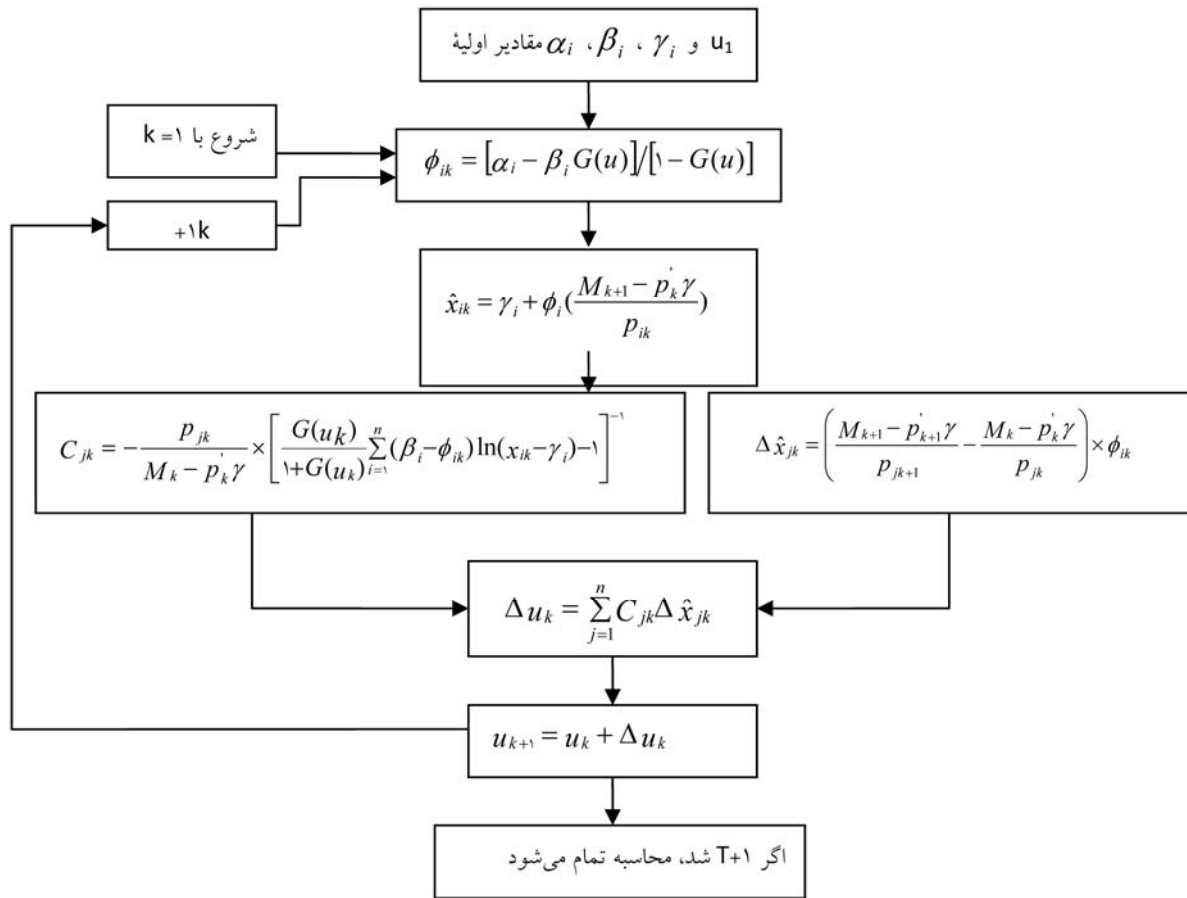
مقادیر اولیهٔ $\alpha_i$ ، $\beta_i$ ، $\gamma_i$ و u₁

شروع با k=۱

$\phi_{ik} = [\alpha_i - \beta_i G(u)]/[۱ - G(u)]$

k+۱

$\hat{x}_{ik} = \gamma_i + \phi_i(\frac{M_{k+1} - p_k^{'}\gamma}{p_{ik}})$

$C_{jk} = -\frac{p_{jk}}{M_k - p_k^{'}\gamma} \times \left[\frac{G(u_k)}{۱+G(u_k)}\sum_{i=۱}^{n}(\beta_i - \phi_{ik})\ln(x_{ik} - \gamma_i) - ۱\right]^{-۱}$

$\Delta \hat{x}_{jk} = \left(\frac{M_{k+1} - p_{k+1}^{'}\gamma}{p_{jk+1}} - \frac{M_k - p_k^{'}\gamma}{p_{jk}}\right) \times \phi_{ik}$

$\Delta u_k = \sum_{j=1}^{n} C_{jk} \Delta \hat{x}_{jk}$

$u_{k+۱} = u_k + \Delta u_k$

اگر T+۱ شد، محاسبه تمام می‌شود